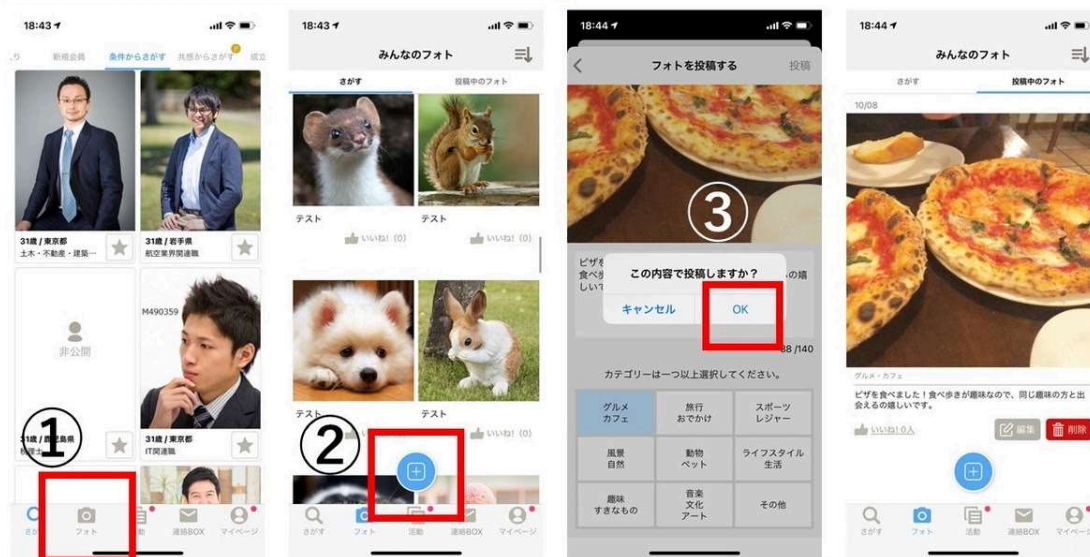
18:43

り 新規会員 条件からさがす 共感からさがす 成立

31歳 / 東京都
土木・不動産・建築…

31歳 / 岩手県
航空業界関連職

非公開

M490359

①

31歳 / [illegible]県
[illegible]

31歳 / 東京都
IT関連職

さが フォト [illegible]動 連絡BOX マイページ

18:43

みんなのフォト

さがす 投稿中のフォト

テスト テスト

いいね!(0) いいね!(0)

テスト テスト

②

いいね!(0)

さがす フォト 活動 連絡BOX マイページ

18:44

フォトを投稿する 投稿

③

ピザを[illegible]
食べ歩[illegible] の嬉
しいで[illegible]

この内容で投稿しますか?

キャンセル OK

88 /140

カテゴリーは一つ以上選択してください。

| グルメ カフェ | 旅行 おでかけ | スポーツ レジャー |
|---|---|---|
| 風景 自然 | 動物 ペット | ライフスタイル 生活 |
| 趣味 すきなもの | 音楽 文化 アート | その他 |

18:44

みんなのフォト

さがす 投稿中のフォト

10/08

グルメ・カフェ

ピザを食べました!食べ歩きが趣味なので、同じ趣味の方と出会えるの嬉しいです。

いいね!0人

編集 削除

さがす フォト 活動 連絡BOX マイページ